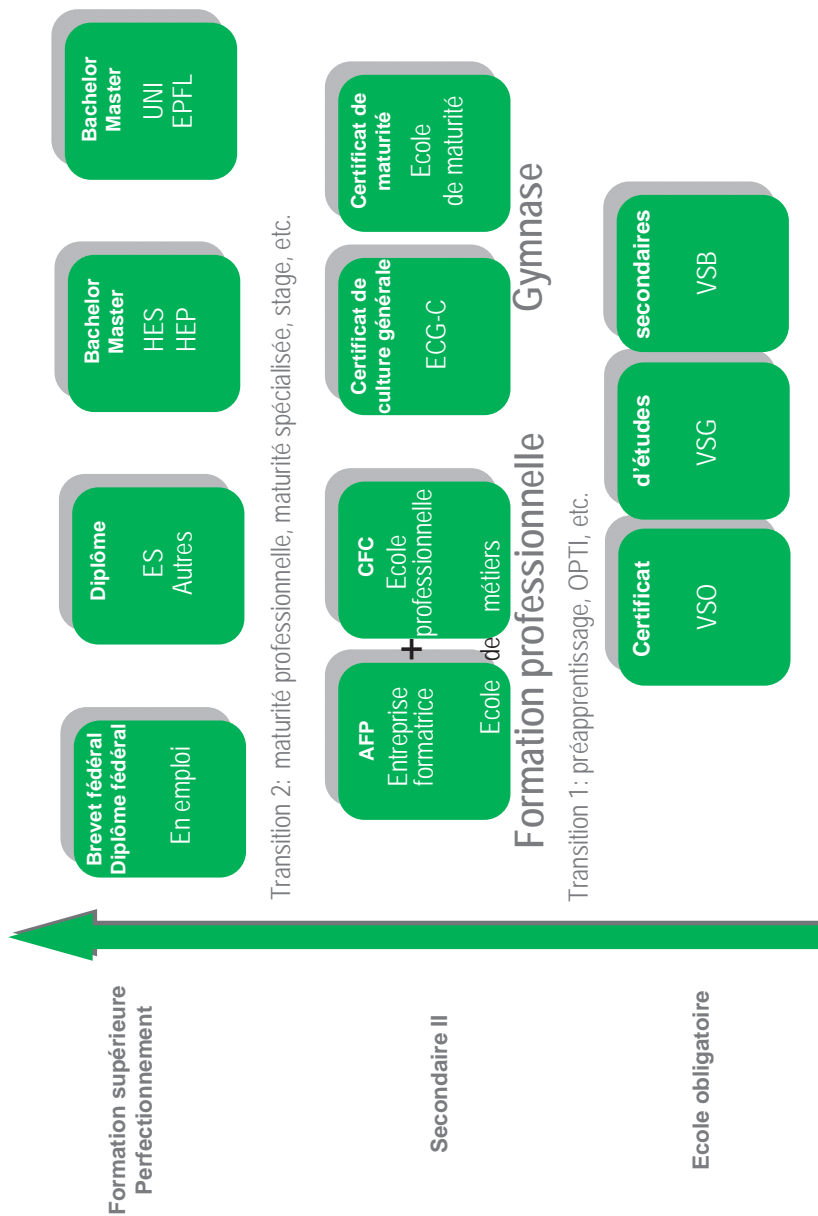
Formation supérieure
Perfectionnement

Secondaire II

Ecole obligatoire

Brevet fédéral
Diplôme fédéral
En emploi

Diplôme
ES
Autres

Bachelor
Master
HES
HEP

Bachelor
Master
UNI
EPFL

Transition 2: maturité professionnelle, maturité spécialisée, stage, etc.

AFP
Entreprise formatrice

+

CFC
Ecole professionnelle

Ecole de métiers

Formation professionnelle

Certificat de culture générale
ECG-C

Certificat de maturité
Ecole de maturité

Gymnase

Transition 1: préapprentissage, OPTI, etc.

Certificat
VSO

d'études
VSG

secondaires
VSB